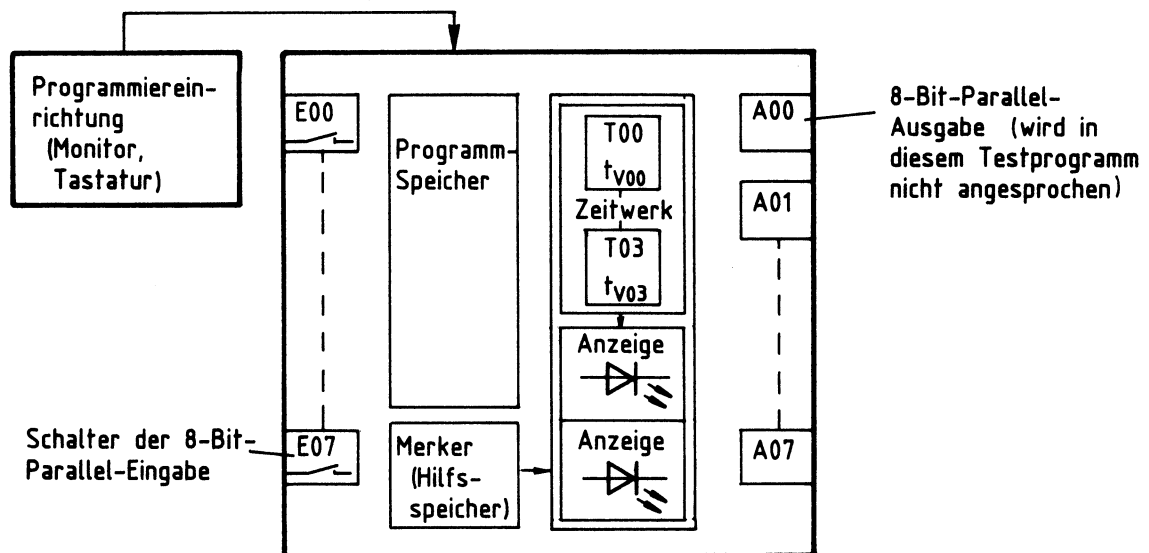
Programmiereinrichtung (Monitor, Tastatur)

E00

E07

Programm-Speicher

Merker (Hilfsspeicher)

T00
$t_{V00}$

Zeitwerk

T03
$t_{V03}$

Anzeige

Anzeige

A00

A01

A07

8-Bit-Parallel-Ausgabe (wird in diesem Testprogramm nicht angesprochen)

Schalter der 8-Bit-Parallel-Eingabe